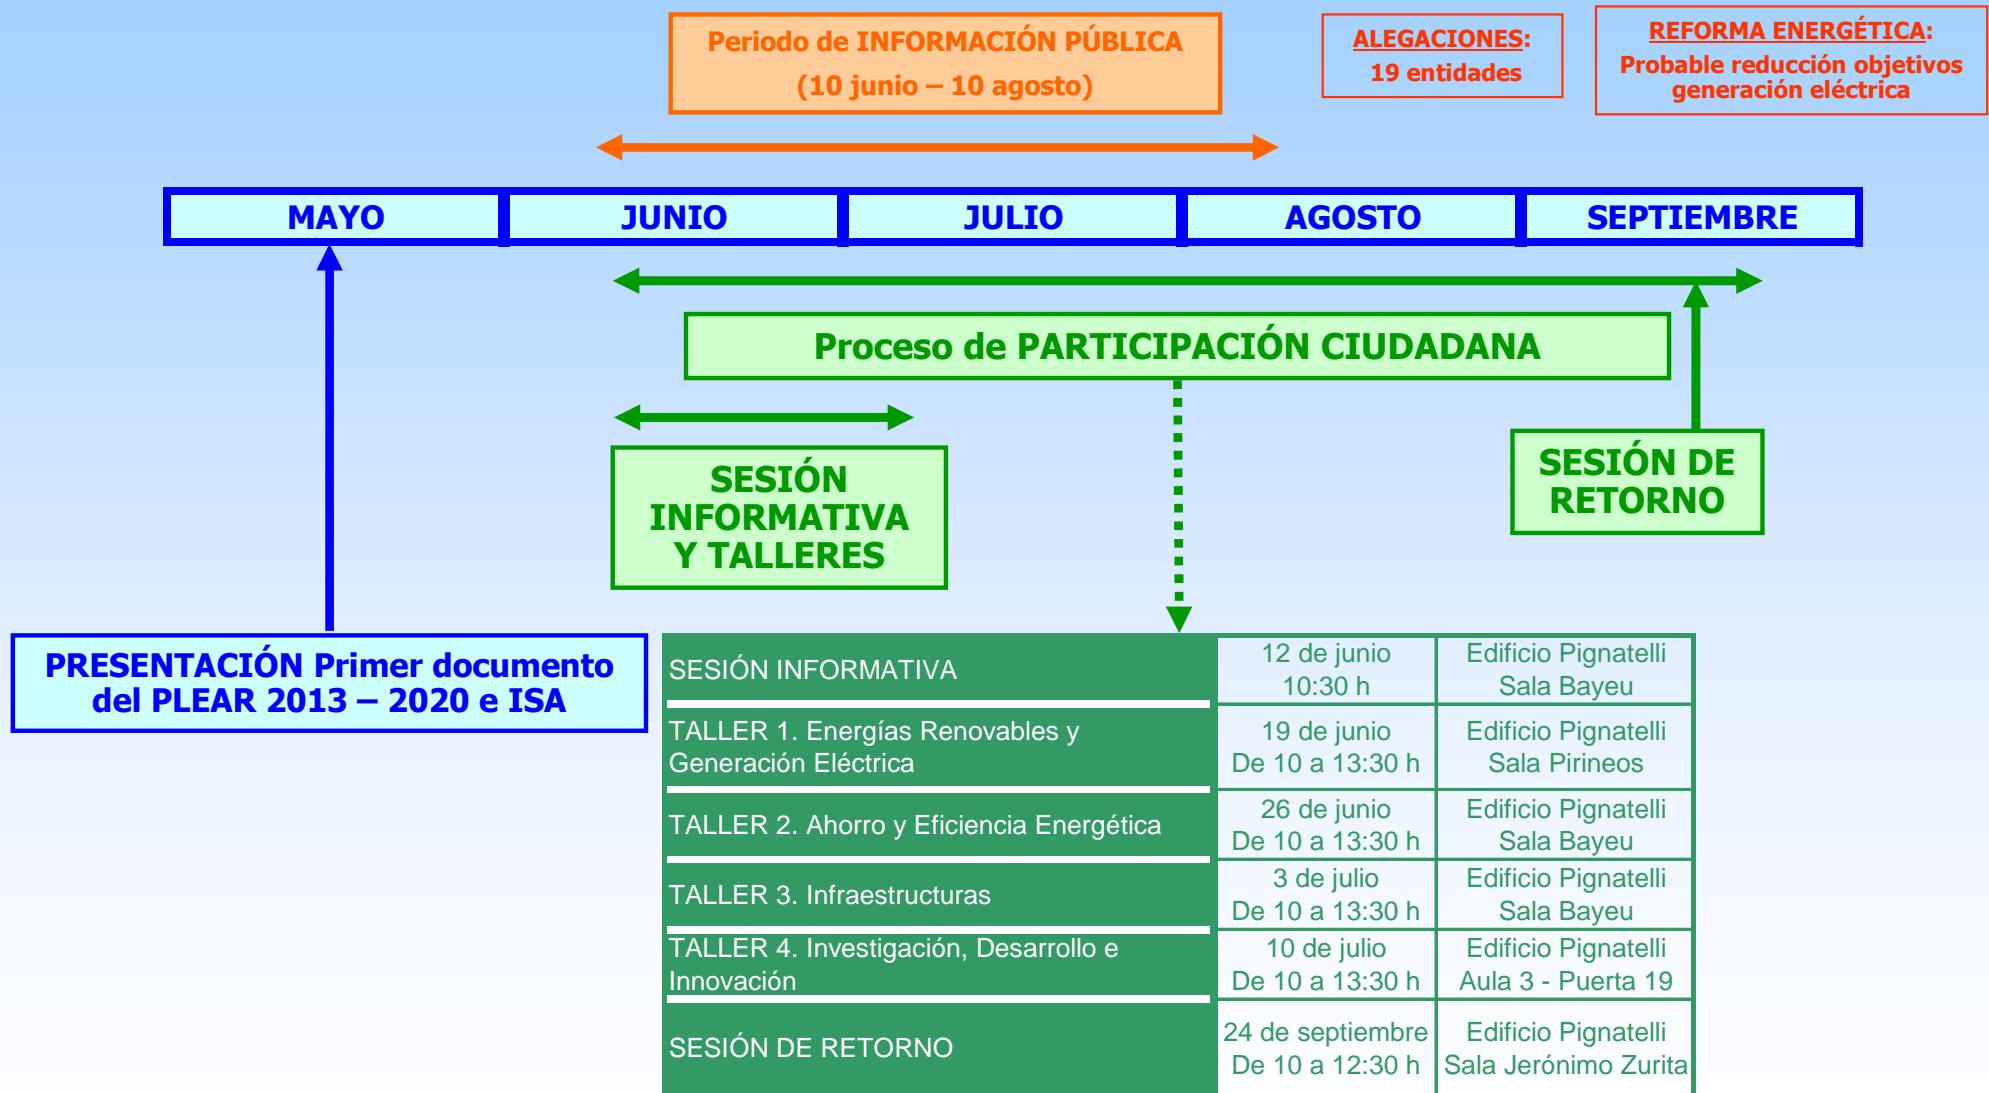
Periodo de INFORMACIÓN PÚBLICA
(10 junio – 10 agosto)

ALEGACIONES:
19 entidades

REFORMA ENERGÉTICA:
Probable reducción objetivos generación eléctrica

| MAYO | JUNIO | JULIO | AGOSTO | SEPTIEMBRE |
|---|---|---|---|---|

Proceso de PARTICIPACIÓN CIUDADANA

SESIÓN INFORMATIVA Y TALLERES

SESIÓN DE RETORNO

PRESENTACIÓN Primer documento del PLEAR 2013 – 2020 e ISA

| | | |
|---|---|---|
| SESIÓN INFORMATIVA | 12 de junio 10:30 h | Edificio Pignatelli Sala Bayeu |
| TALLER 1. Energías Renovables y Generación Eléctrica | 19 de junio De 10 a 13:30 h | Edificio Pignatelli Sala Pirineos |
| TALLER 2. Ahorro y Eficiencia Energética | 26 de junio De 10 a 13:30 h | Edificio Pignatelli Sala Bayeu |
| TALLER 3. Infraestructuras | 3 de julio De 10 a 13:30 h | Edificio Pignatelli Sala Bayeu |
| TALLER 4. Investigación, Desarrollo e Innovación | 10 de julio De 10 a 13:30 h | Edificio Pignatelli Aula 3 - Puerta 19 |
| SESIÓN DE RETORNO | 24 de septiembre De 10 a 12:30 h | Edificio Pignatelli Sala Jerónimo Zurita |